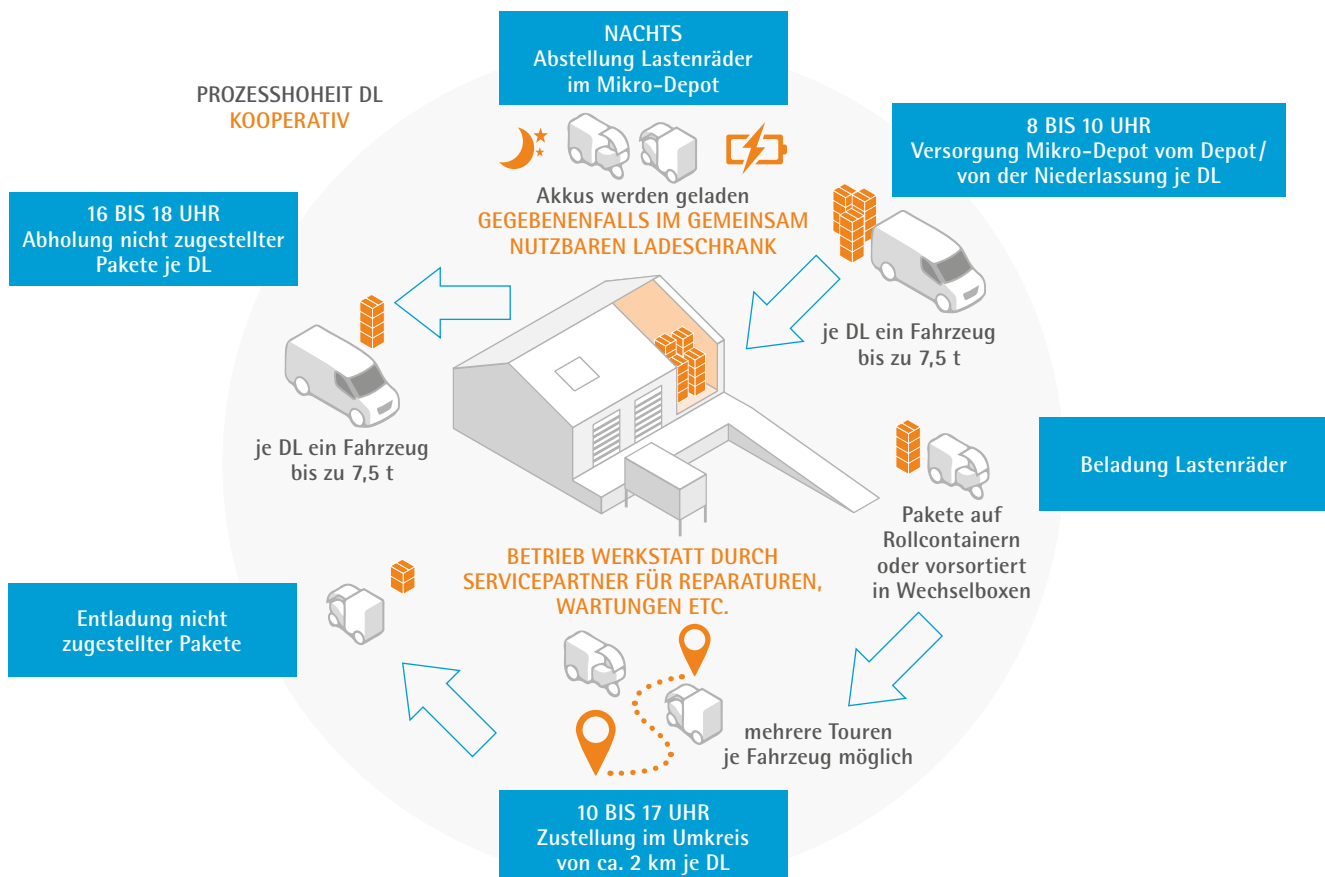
PROZESSHOHEIT DL
KOOPERATIV

NACHTS
Abstellung Lastenräder im Mikro-Depot

Akkus werden geladen
GEGEBENENFALLS IM GEMEINSAM NUTZBAREN LADESCHRANK

8 BIS 10 UHR
Versorgung Mikro-Depot vom Depot/ von der Niederlassung je DL

je DL ein Fahrzeug bis zu 7,5 t

Beladung Lastenräder

Pakete auf Rollcontainern oder vorsortiert in Wechselboxen

mehrere Touren je Fahrzeug möglich

10 BIS 17 UHR
Zustellung im Umkreis von ca. 2 km je DL

BETRIEB WERKSTATT DURCH SERVICEPARTNER FÜR REPARATUREN, WARTUNGEN ETC.

Entladung nicht zugestellter Pakete

16 BIS 18 UHR
Abholung nicht zugestellter Pakete je DL

je DL ein Fahrzeug bis zu 7,5 t